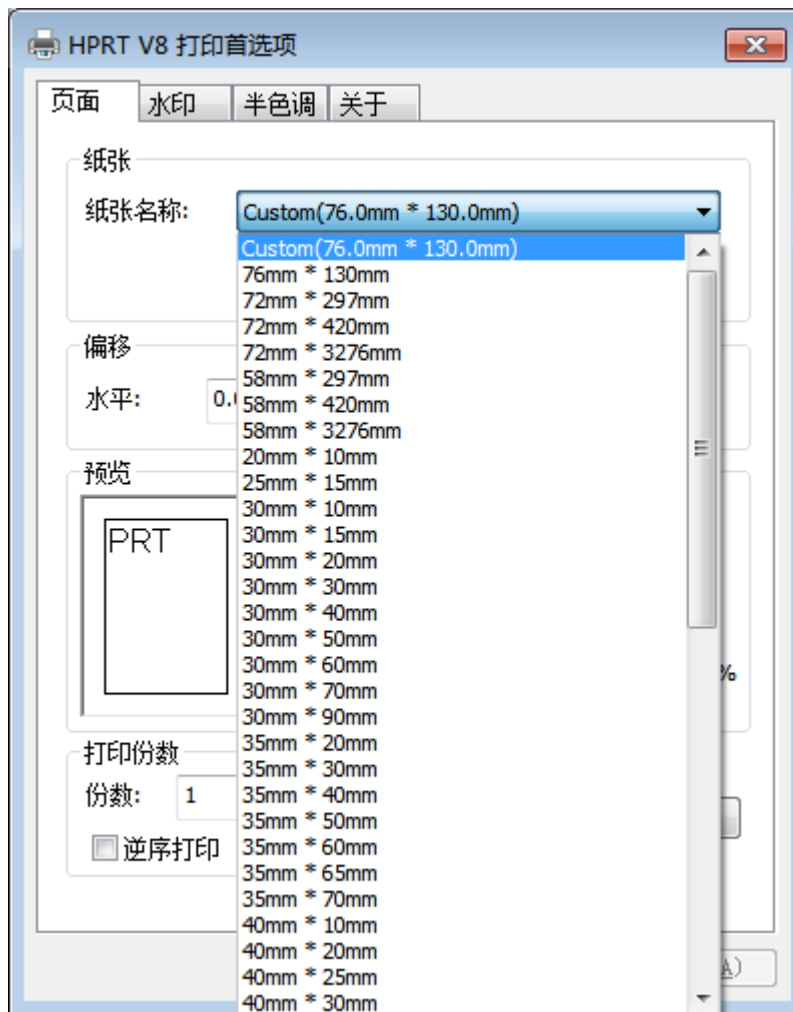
HPRT V8 打印首选项

页面 水印 半色调 关于

纸张

纸张名称: Custom(76.0mm * 130.0mm)

Custom(76.0mm * 130.0mm)
76mm * 130mm
72mm * 297mm
72mm * 420mm
72mm * 3276mm
58mm * 297mm
58mm * 420mm
58mm * 3276mm
20mm * 10mm
25mm * 15mm
30mm * 10mm
30mm * 15mm
30mm * 20mm
30mm * 30mm
30mm * 40mm
30mm * 50mm
30mm * 60mm
30mm * 70mm
30mm * 90mm
35mm * 20mm
35mm * 30mm
35mm * 40mm
35mm * 50mm
35mm * 60mm
35mm * 65mm
35mm * 70mm
40mm * 10mm
40mm * 20mm
40mm * 25mm
40mm * 30mm

偏移

水平: 0.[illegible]

预览

PRT

%

打印份数

份数: 1

逆序打印

A)